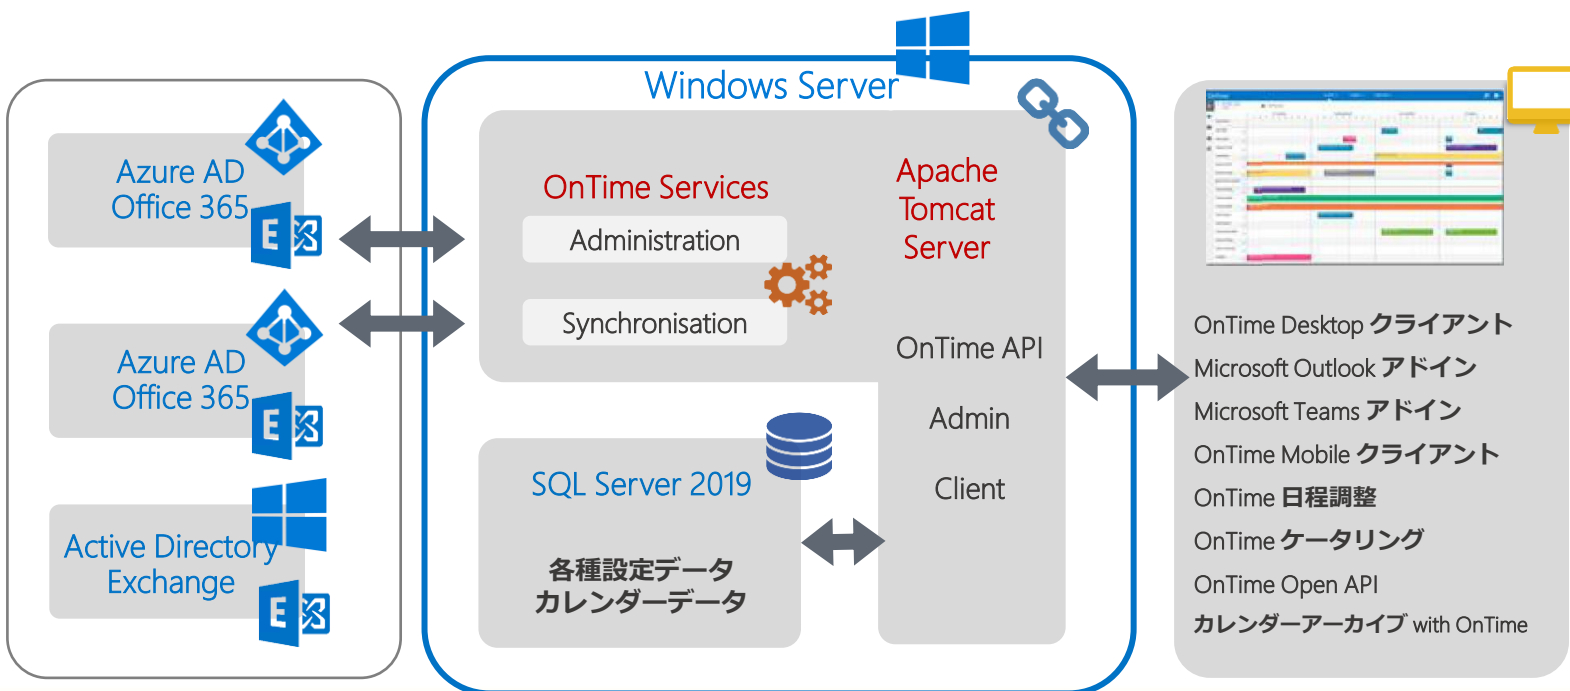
Azure AD
Office 365

Azure AD
Office 365

Active Directory
Exchange

Windows Server

OnTime Services

Administration

Synchronisation

Apache
Tomcat
Server

OnTime API

Admin

Client

SQL Server 2019

各種設定データ
カレンダーデータ

OnTime Desktop クライアント
Microsoft Outlook アドイン
Microsoft Teams アドイン
OnTime Mobile クライアント
OnTime 日程調整
OnTime ケータリング
OnTime Open API
カレンダーアーカイブ with OnTime